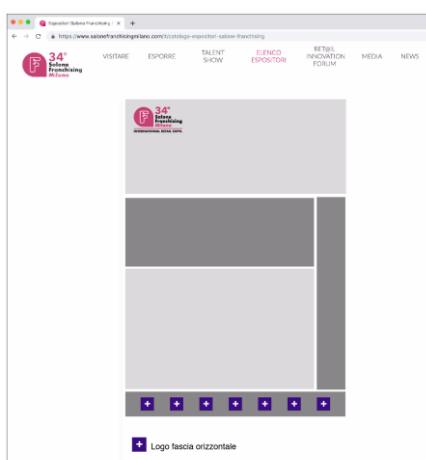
Espositori Salone Franchising | ×
https://www.salonefranchisingmilano.com/it/catalogo-espositori-salone-franchising

34° Salone Franchising Milano

VISITARE
ESPORRE
TALENT SHOW
ELENCO ESPOSITORI
RETAIL INNOVATION FORUM
MEDIA
NEWS

34° Salone Franchising Milano
INTERNATIONAL RETAIL EXPO

+ + + + + + +

+ Logo fascia orizzontale